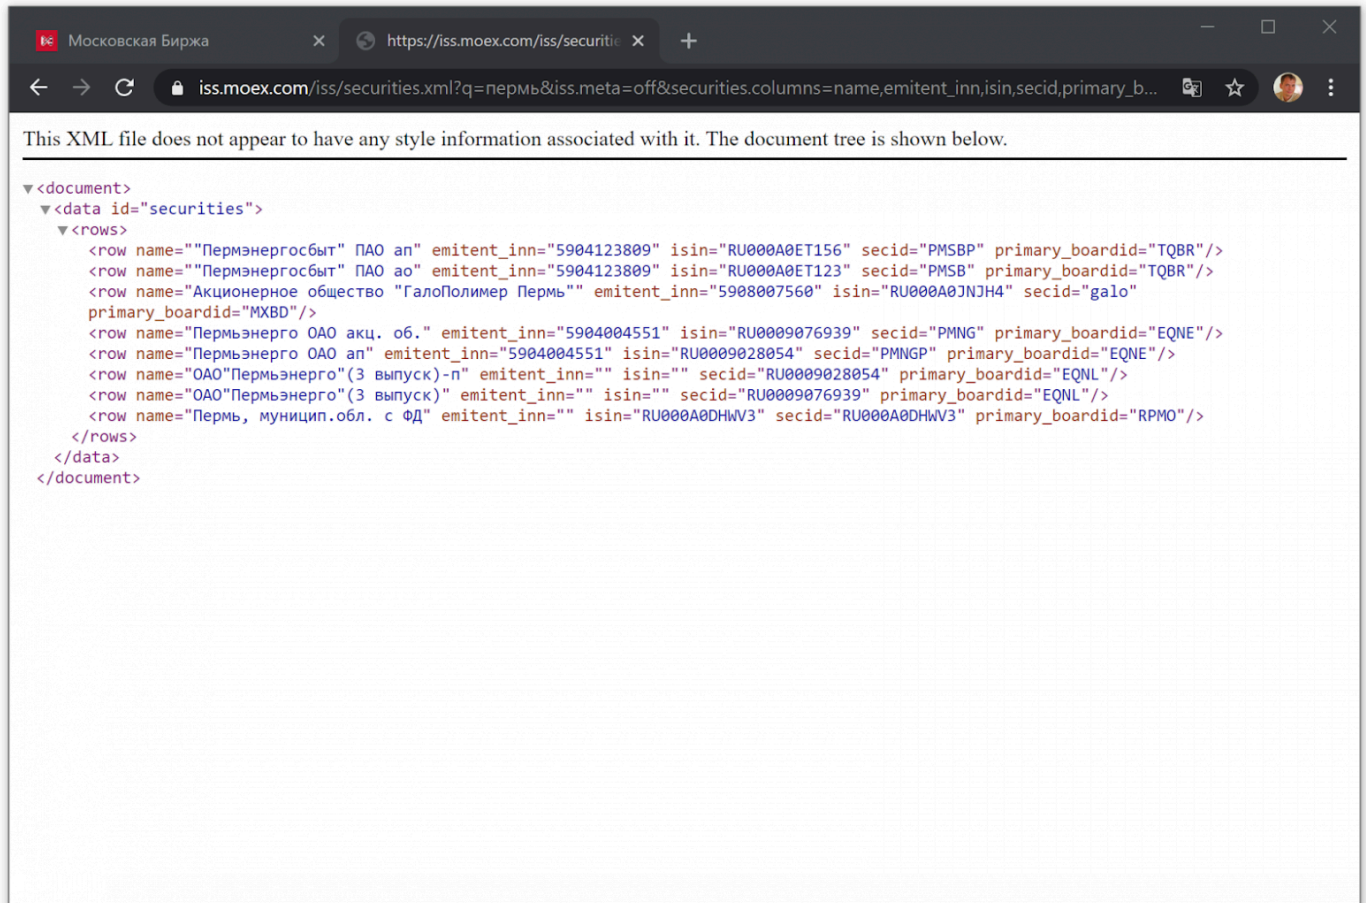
Московская Биржа
https://iss.moex.com/iss/securitie
iss.moex.com/iss/securities.xml?q=пермь&iss.meta=off&securities.columns=name,emitent_inn,isin,secid,primary_b...

This XML file does not appear to have any style information associated with it. The document tree is shown below.

<document>
<data id="securities">
<rows>
<row name=""Пермэнергосбыт" ПАО ап" emitent_inn="5904123809" isin="RU000A0ET156" secid="PMSBP" primary_boardid="TQBR"/>
<row name=""Пермэнергосбыт" ПАО ао" emitent_inn="5904123809" isin="RU000A0ET123" secid="PMSB" primary_boardid="TQBR"/>
<row name="Акционерное общество "ГалоПолимер Пермь"" emitent_inn="5908007560" isin="RU000A0JNJH4" secid="galo" primary_boardid="MXBD"/>
<row name="Пермьэнерго ОАО акц. об." emitent_inn="5904004551" isin="RU0009076939" secid="PMNG" primary_boardid="EQNE"/>
<row name="Пермьэнерго ОАО ап" emitent_inn="5904004551" isin="RU0009028054" secid="PMNGP" primary_boardid="EQNE"/>
<row name="ОАО"Пермьэнерго"(3 выпуск)-п" emitent_inn="" isin="" secid="RU0009028054" primary_boardid="EQNL"/>
<row name="ОАО"Пермьэнерго"(3 выпуск)" emitent_inn="" isin="" secid="RU0009076939" primary_boardid="EQNL"/>
<row name="Пермь, муницип.обл. с ФД" emitent_inn="" isin="RU000A0DHWV3" secid="RU000A0DHWV3" primary_boardid="RPMO"/>
</rows>
</data>
</document>